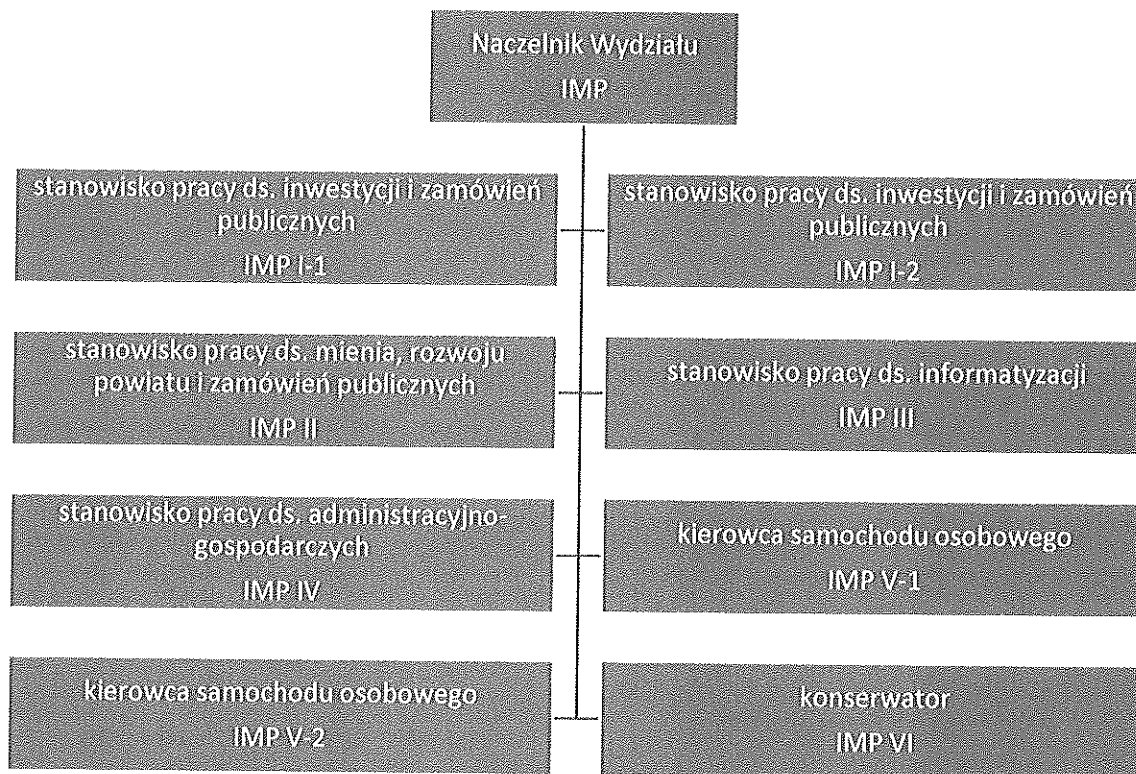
Naczelnik Wydziału
IMP

stanowisko pracy ds. inwestycji i zamówień publicznych
IMP I-1

stanowisko pracy ds. inwestycji i zamówień publicznych
IMP I-2

stanowisko pracy ds. mienia, rozwoju powiatu i zamówień publicznych
IMP II

stanowisko pracy ds. informatyzacji
IMP III

stanowisko pracy ds. administracyjno-gospodarczych
IMP IV

kierowca samochodu osobowego
IMP V-1

kierowca samochodu osobowego
IMP V-2

konserwator
IMP VI